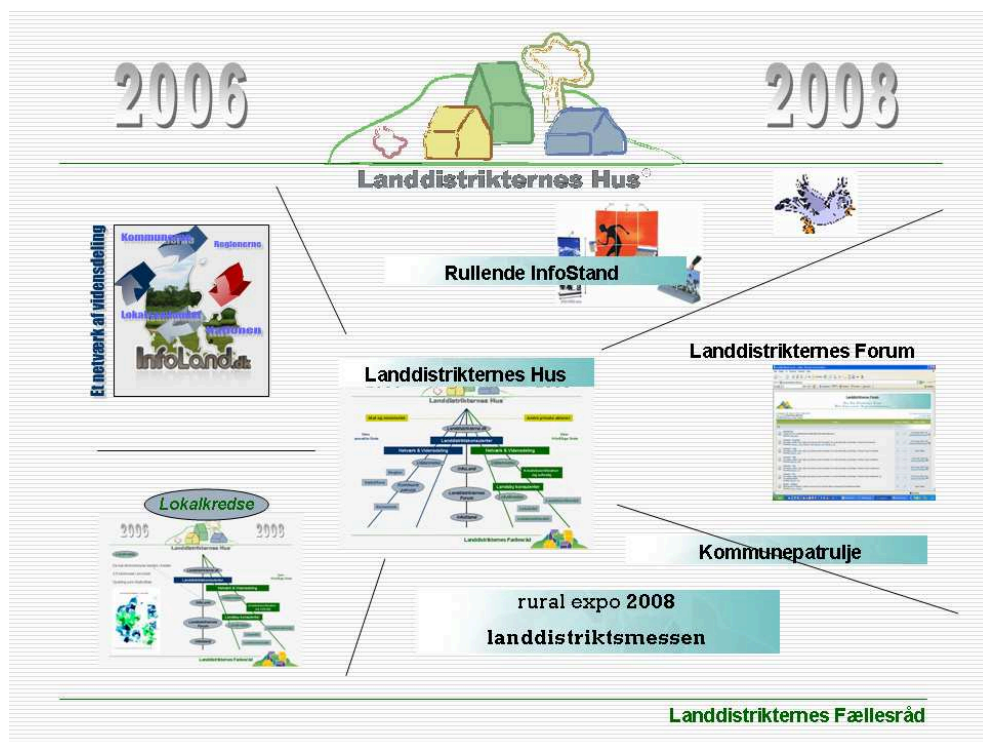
2006

2008

Landdistrikternes Hus

Et netværk af vidensdeling

Kommunerne

Regionerne

Lokalsamfundet

Nationen

InfoLand.dk

Rullende InfoStand

Landdistrikternes Forum

Landdistrikternes Hus

Landdistrikternes Hus

Lokalkredse

2006

2008

Landdistrikternes Hus

Kommunepatrulje

rural expo 2008

landdistriktsmessen

Landdistrikternes Fællesråd